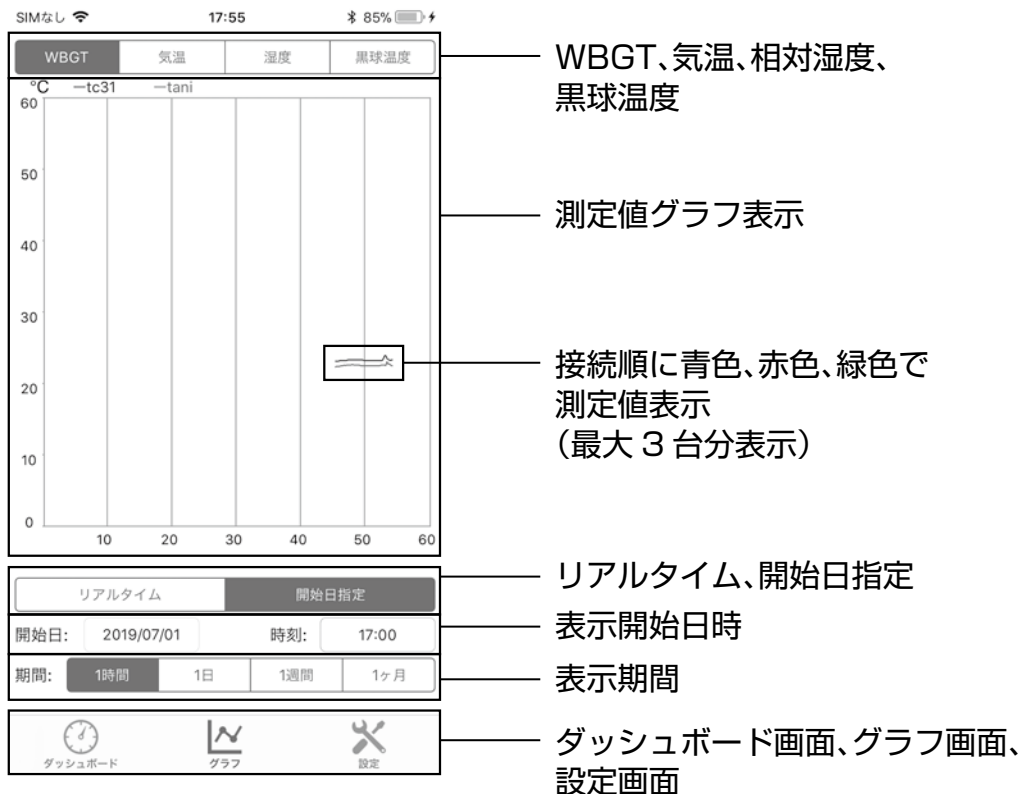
SIMなし 17:55 85%

WBGT 気温 湿度 黒球温度

WBGT、気温、相対湿度、黒球温度

°C —tc31 —tani

60
50
40
30
20
10
0

10 20 30 40 50 60

測定値グラフ表示

接続順に青色、赤色、緑色で測定値表示
（最大 3 台分表示）

リアルタイム 開始日指定

リアルタイム、開始日指定

開始日: 2019/07/01 時刻: 17:00

表示開始日時

期間: 1時間 1日 1週間 1ヶ月

表示期間

ダッシュボード グラフ 設定

ダッシュボード画面、グラフ画面、設定画面